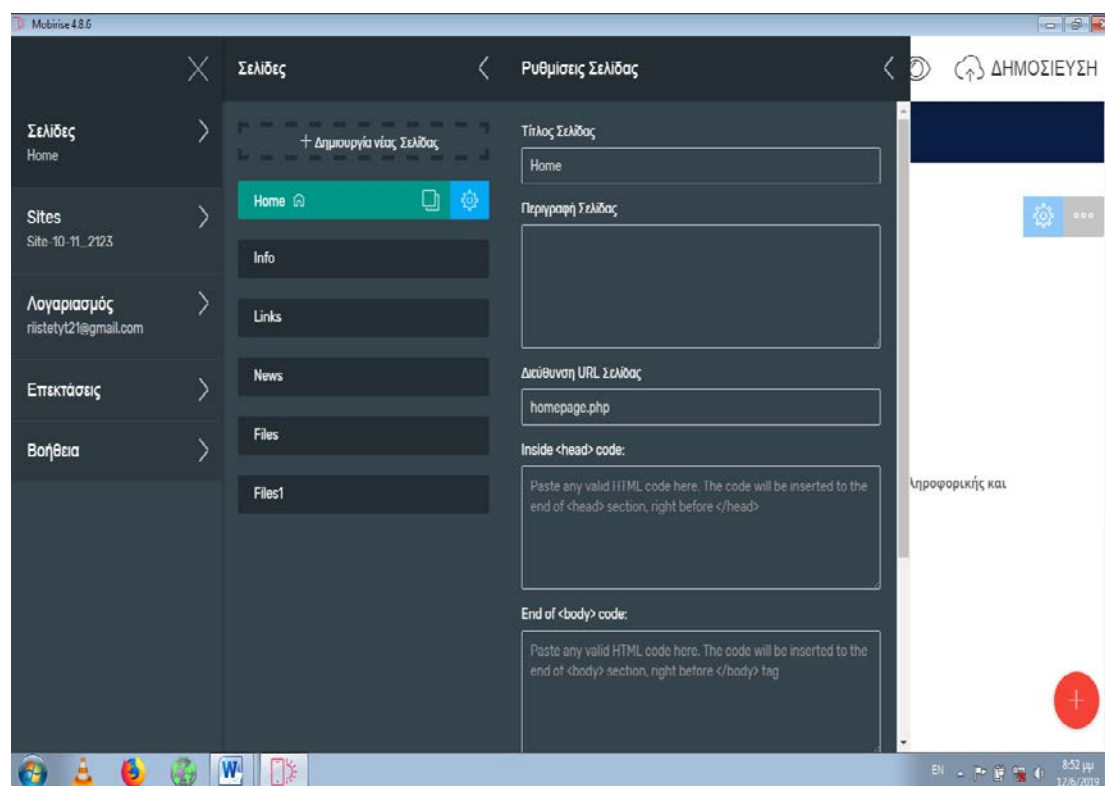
Mobirise 4.8.6

Σελίδες

Ρυθμίσεις Σελίδας

ΔΗΜΟΣΙΕΥΣΗ

Σελίδες
Home

Sites
Site-10-11_2123

Λογαριασμός
riistetyt21@gmail.com

Επεκτάσεις

Βοήθεια

+ Δημιουργία νέας Σελίδας

Home

Info

Links

News

Files

Files1

Τίτλος Σελίδας

Home

Περιγραφή Σελίδας

Διεύθυνση URL Σελίδας

homepage.php

Inside <head> code:

Paste any valid HTML code here. The code will be inserted to the end of <head> section, right before </head>

End of <body> code:

Paste any valid HTML code here. The code will be inserted to the end of <body> section, right before </body> tag

Πληροφορικής και

EN

8:52 μμ
12/6/2019